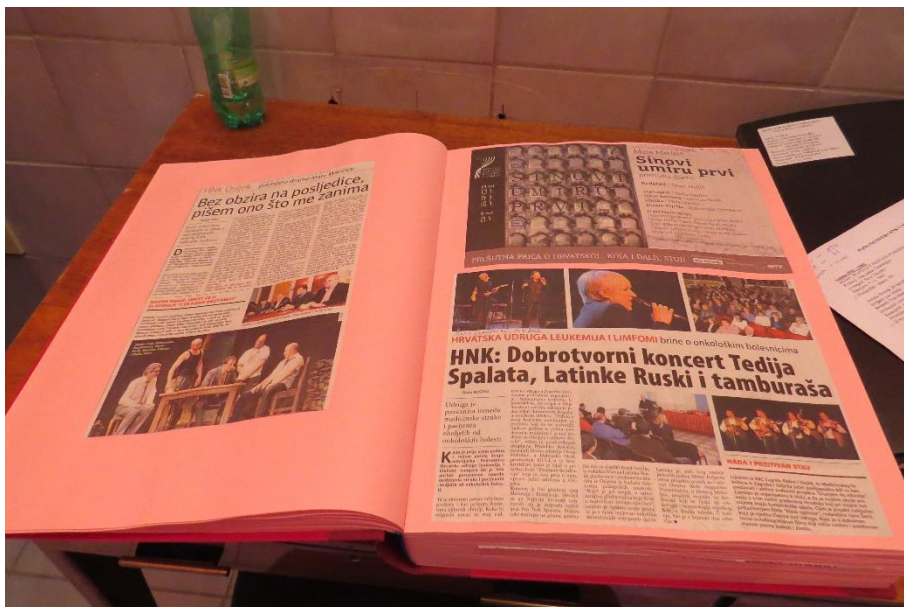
HNK Osijek

Bez obzira na posljedice, pišem ono što me zanima

Mate Matišić

Sinovi umiru prvi

SINOVI UMIRU PRVI

HRVATSKA UDRUGA LEUKEMIJA I LIMFOMI brine o onkološkim bolesnicima

HNK: Dobrotvorni koncert Tedija Spalata, Latinke Ruski i tamburaša

Udruga je posrednik između medicinske struke i gospođe oboljelih od onkoloških bolesti

NADA I POZITIVAN STAV